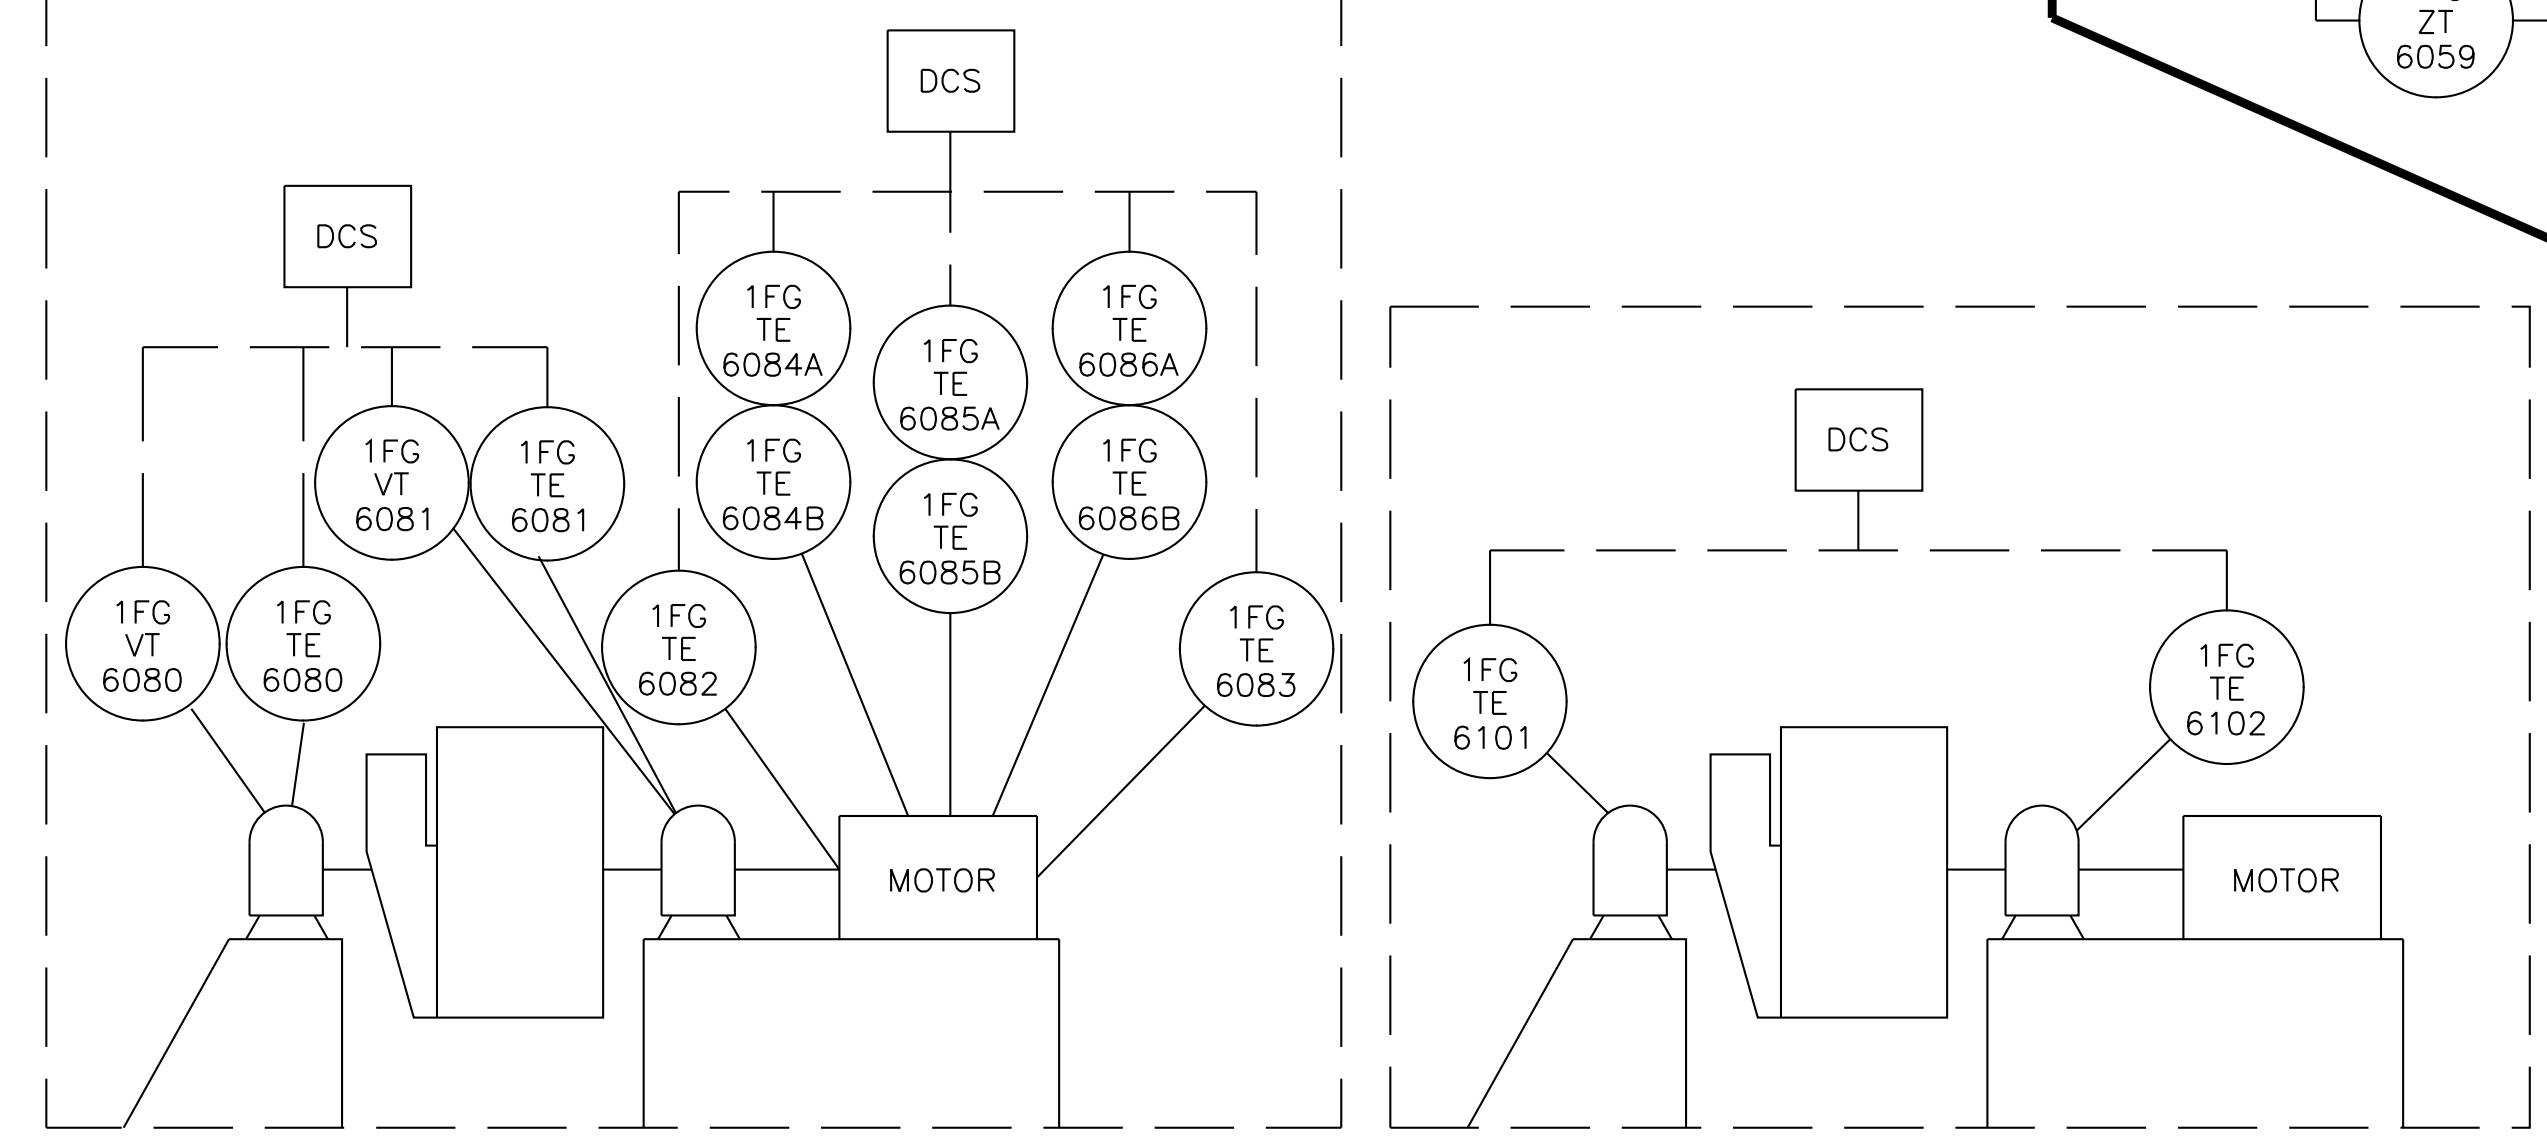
ZT
6059

DCS

DCS

1FG
TE
6084A

1FG
TE
6085A

1FG
TE
6086A

1FG
VT
6081

1FG
TE
6081

1FG
TE
6084B

1FG
TE
6085B

1FG
TE
6086B

1FG
VT
6080

1FG
TE
6080

1FG
TE
6082

1FG
TE
6083

MOTOR

DCS

1FG
TE
6101

1FG
TE
6102

MOTOR